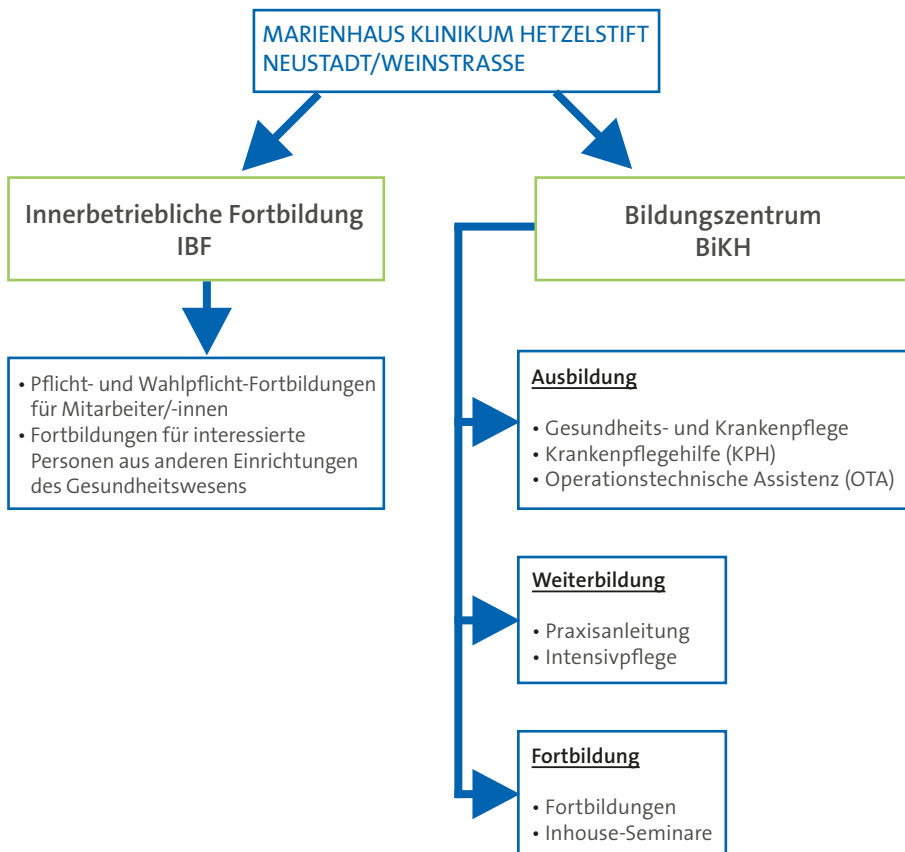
MARIENHAUS KLINIKUM HETZELSTIFT NEUSTADT/WEINSTRASSE

Innerbetriebliche Fortbildung IBF

• Pflicht- und Wahlpflicht-Fortbildungen für Mitarbeiter/-innen
• Fortbildungen für interessierte Personen aus anderen Einrichtungen des Gesundheitswesens

Bildungszentrum BiKH

Ausbildung

• Gesundheits- und Krankenpflege
• Krankenpflegehilfe (KPH)
• Operationstechnische Assistenz (OTA)

Weiterbildung

• Praxisanleitung
• Intensivpflege

Fortbildung

• Fortbildungen
• Inhouse-Seminare